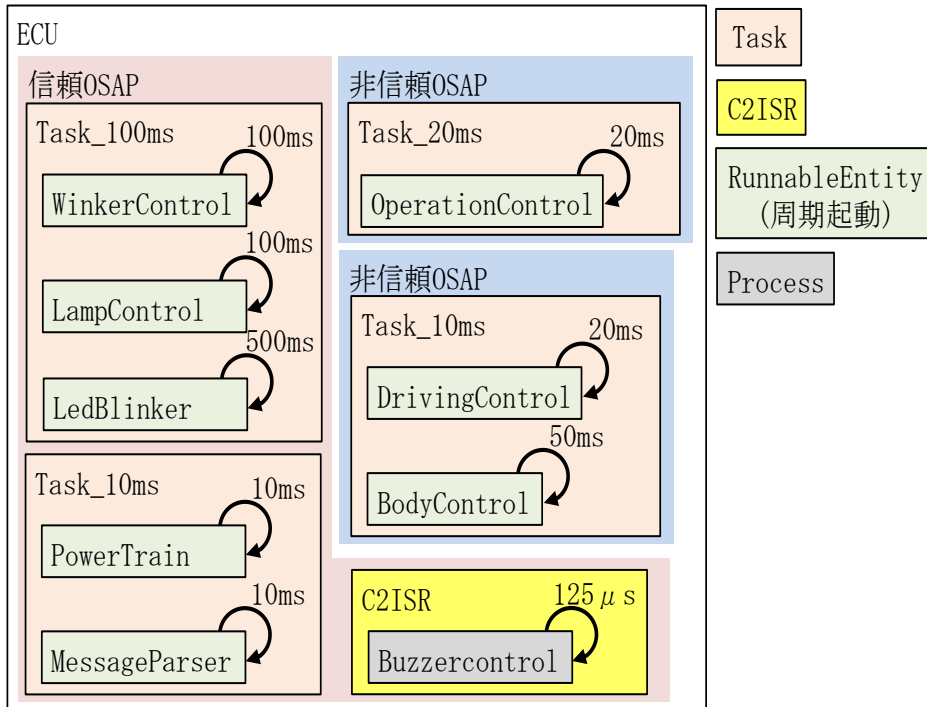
ECU

信頼OSAP

Task_100ms

100ms

WinkerControl

100ms

LampControl

500ms

LedBlinker

Task_10ms

10ms

PowerTrain

10ms

MessageParser

非信頼OSAP

Task_20ms

20ms

OperationControl

非信頼OSAP

Task_10ms

20ms

DrivingControl

50ms

BodyControl

C2ISR

125$\mu$s

Buzzercontrol

Task

C2ISR

RunnableEntity (周期起動)

Process